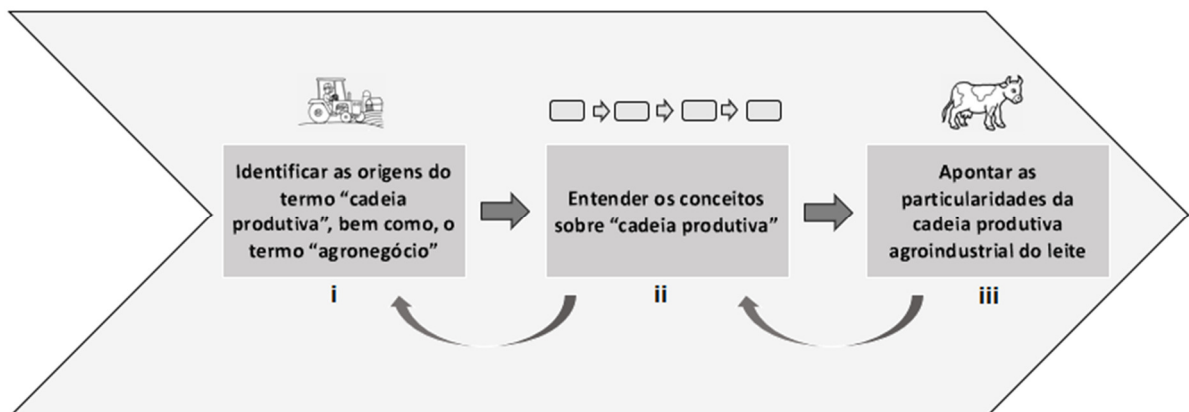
Identificar as origens do termo “cadeia produtiva”, bem como, o termo “agronegócio”

i

Entender os conceitos sobre “cadeia produtiva”

ii

Apontar as particularidades da cadeia produtiva agroindustrial do leite

iii